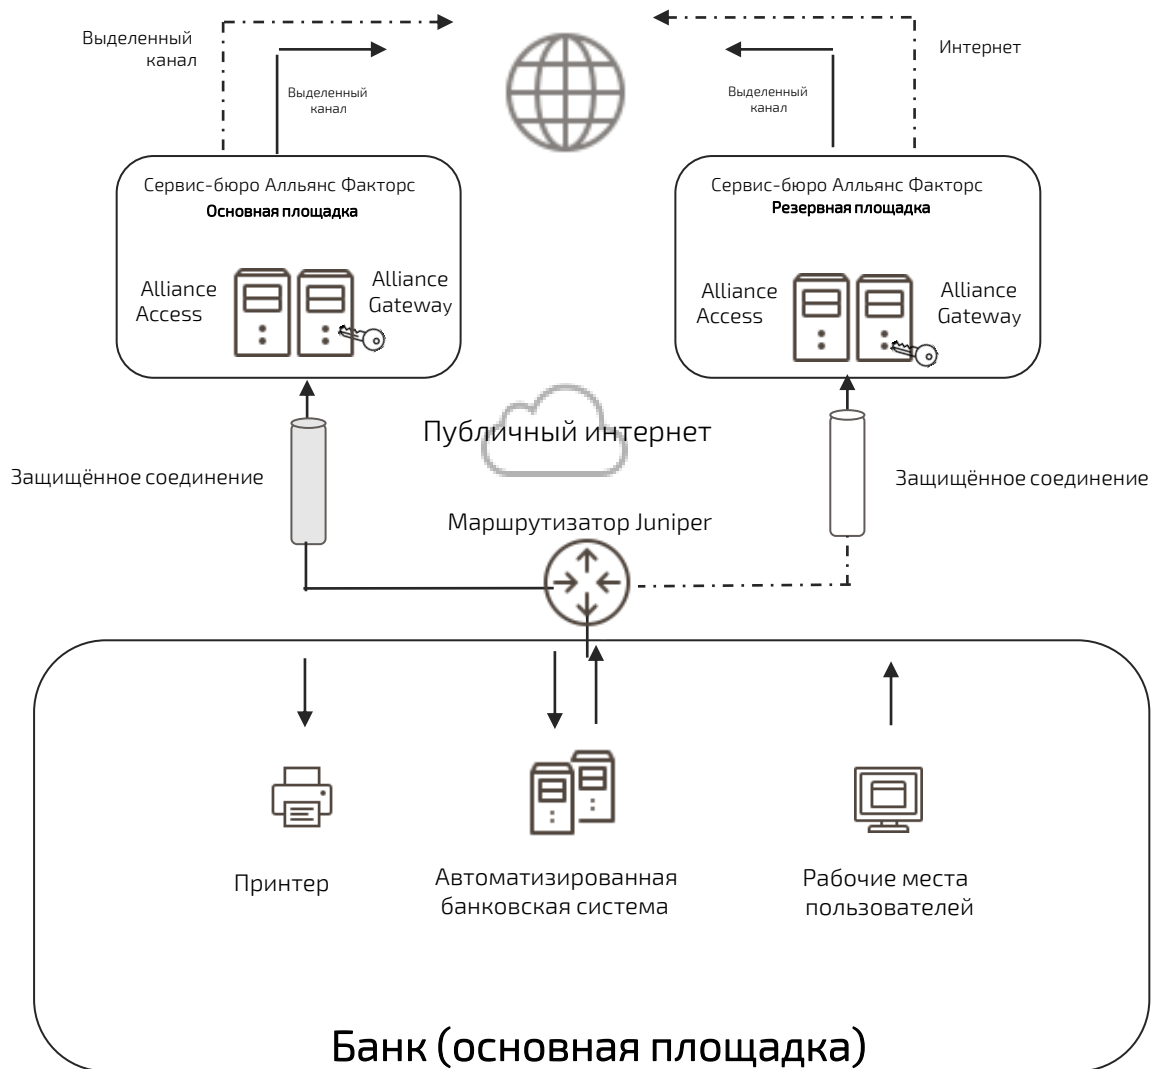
Выделенный канал

Выделенный канал

Интернет

Выделенный канал

Сервис-бюро Аллльянс Факторс
Основная площадка

Alliance Access

Alliance Gateway

Сервис-бюро Аллльянс Факторс
Резервная площадка

Alliance Access

Alliance Gateway

Публичный интернет

Защищённое соединение

Защищённое соединение

Маршрутизатор Juniper

Принтер

Автоматизированная банковская система

Рабочие места пользователей

Банк (основная площадка)